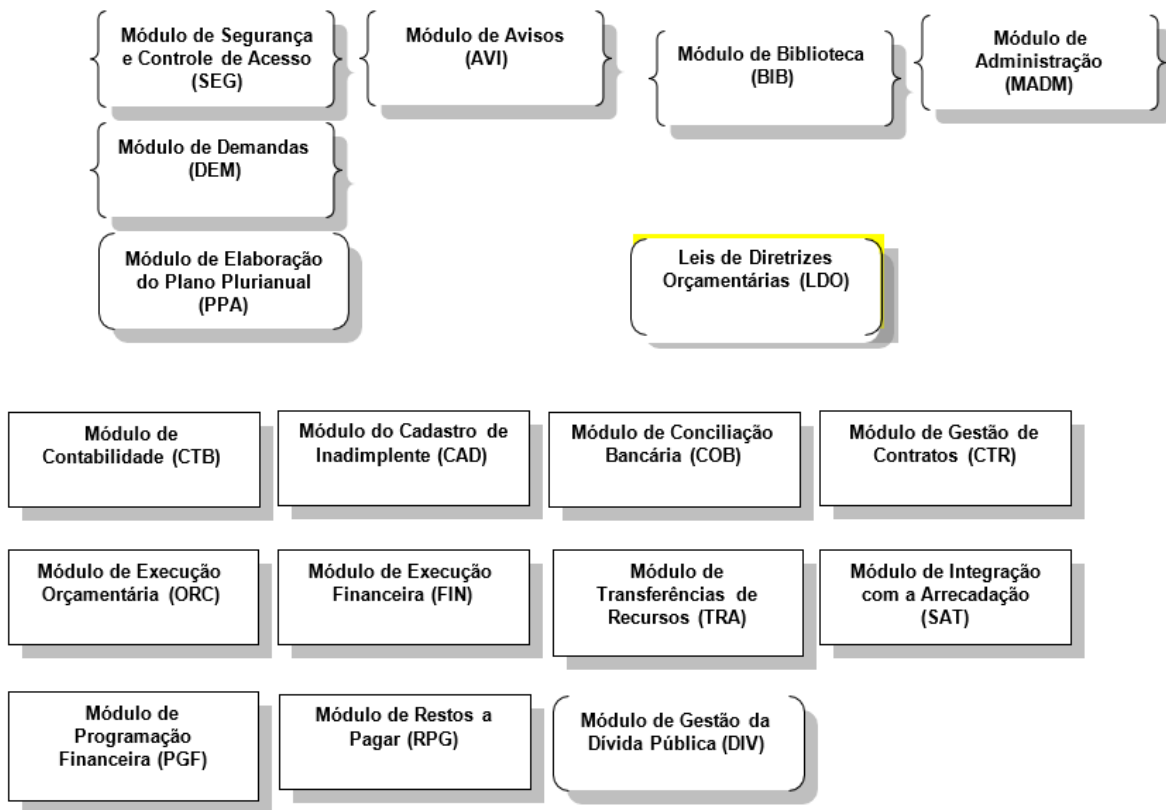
Módulo de Segurança e Controle de Acesso (SEG)

Módulo de Avisos (AVI)

Módulo de Biblioteca (BIB)

Módulo de Administração (MADM)

Módulo de Demandas (DEM)

Módulo de Elaboração do Plano Plurianual (PPA)

Leis de Diretrizes Orçamentárias (LDO)

Módulo de Contabilidade (CTB)

Módulo do Cadastro de Inadimplente (CAD)

Módulo de Conciliação Bancária (COB)

Módulo de Gestão de Contratos (CTR)

Módulo de Execução Orçamentária (ORC)

Módulo de Execução Financeira (FIN)

Módulo de Transferências de Recursos (TRA)

Módulo de Integração com a Arrecadação (SAT)

Módulo de Programação Financeira (PGF)

Módulo de Restos a Pagar (RPG)

Módulo de Gestão da Dívida Pública (DIV)